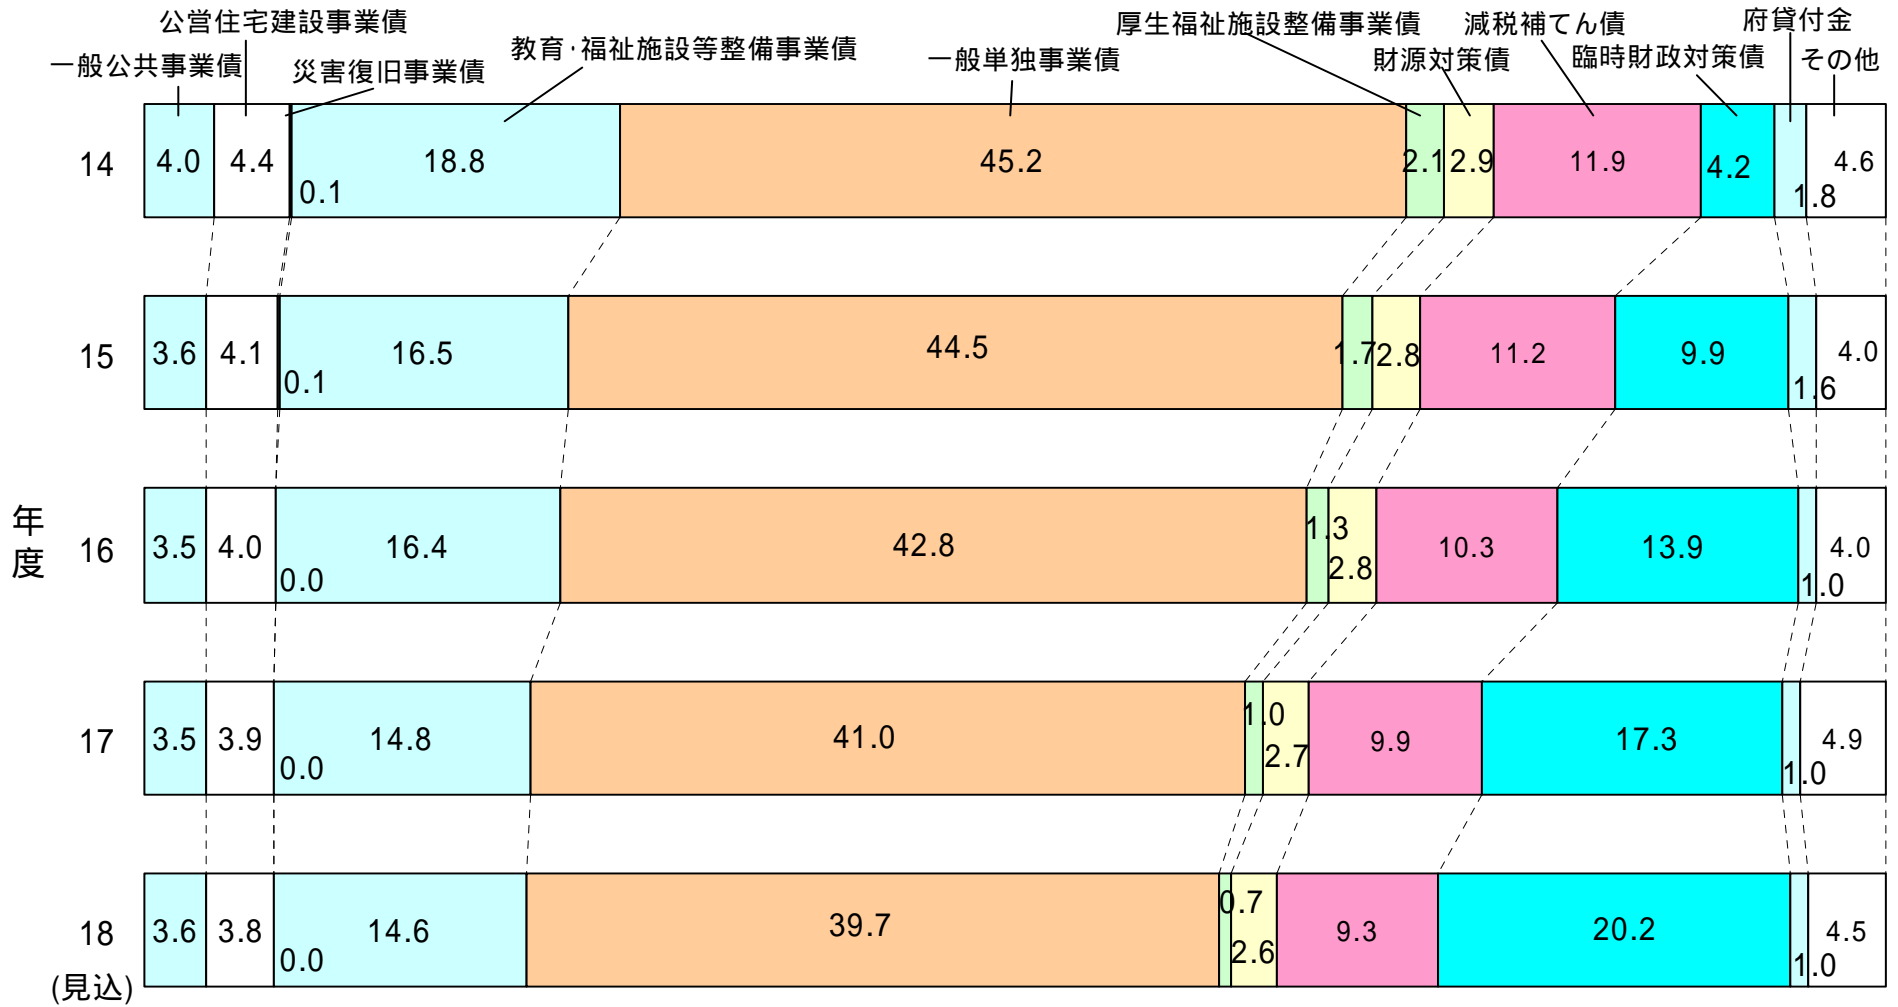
公営住宅建設事業債
一般公共事業債
災害復旧事業債
教育·福祉施設等整備事業債
一般単独事業債
厚生福祉施設整備事業債
財源対策債
減税補てん債
臨時財政対策債
府貸付金
その他

年度

14
4.0
4.4
0.1
18.8
45.2
2.1
2.9
11.9
4.2
1.8
4.6

15
3.6
4.1
0.1
16.5
44.5
1.7
2.8
11.2
9.9
1.6
4.0

16
3.5
4.0
0.0
16.4
42.8
1.3
2.8
10.3
13.9
1.0
4.0

17
3.5
3.9
0.0
14.8
41.0
1.0
2.7
9.9
17.3
1.0
4.9

18
(見込)
3.6
3.8
0.0
14.6
39.7
0.7
2.6
9.3
20.2
1.0
4.5